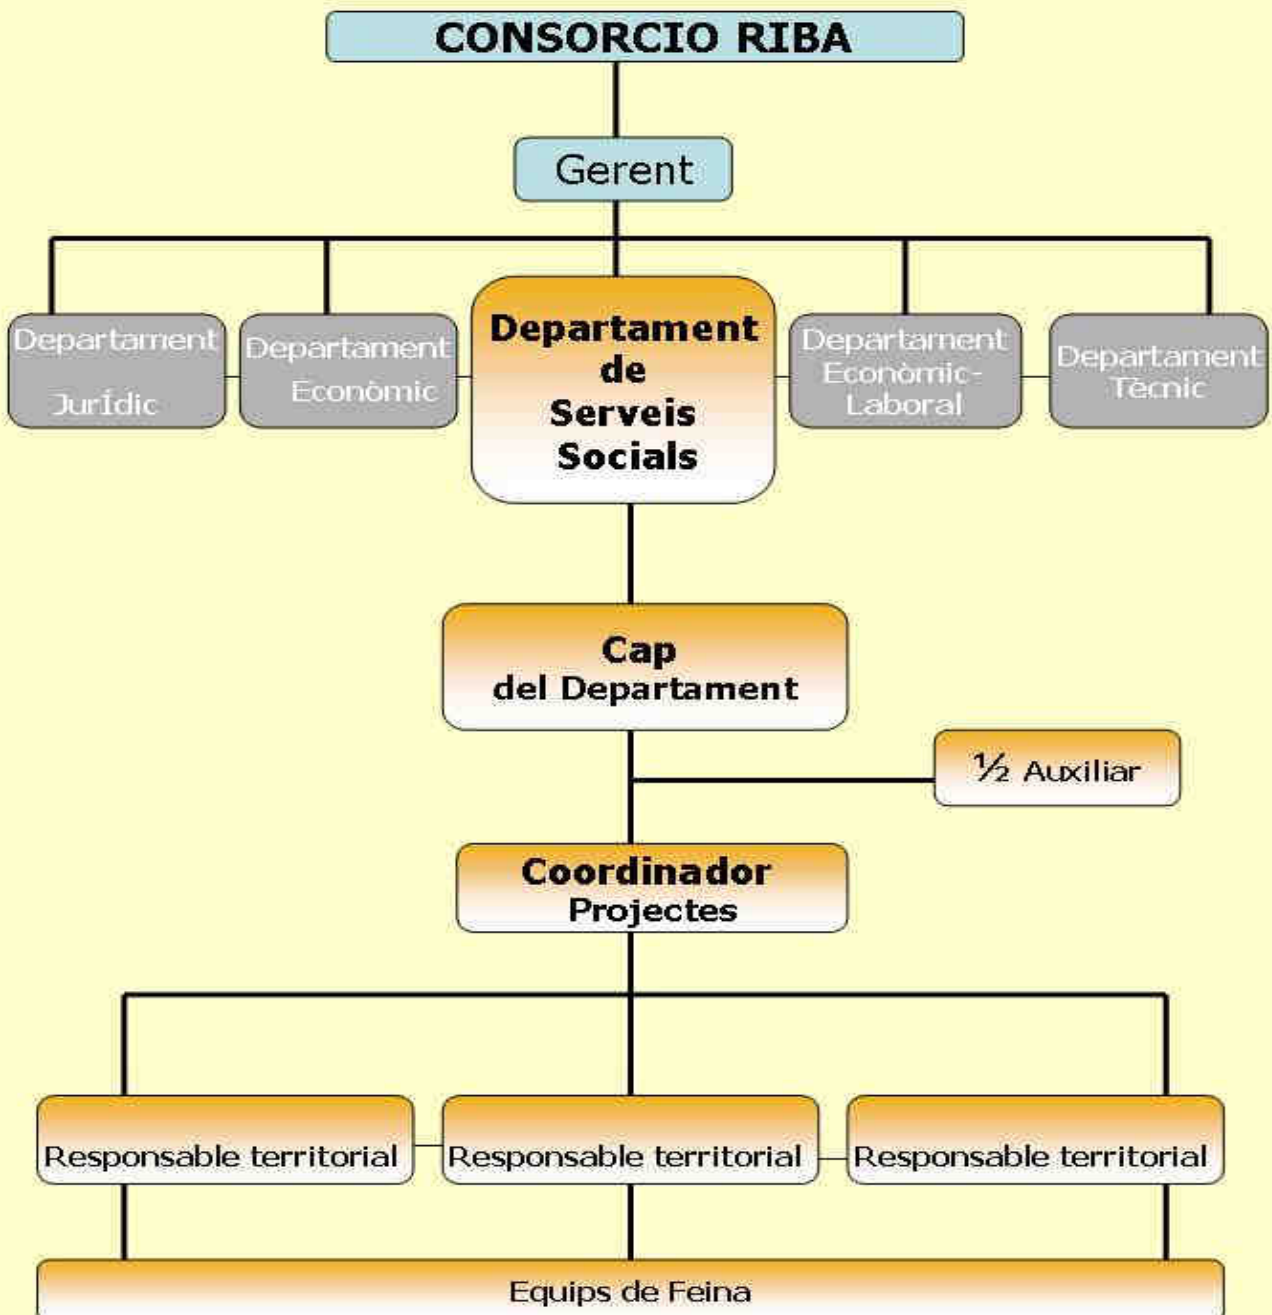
CONSORCIO RIBA

Gerent

Departament Jurídic

Departament Econòmic

Departament de Serveis Socials

Departament Econòmic-Laboral

Departament Tècnic

Cap del Departament

½ Auxiliar

Coordinador Projectes

Responsable territorial

Responsable territorial

Responsable territorial

Equips de Feina